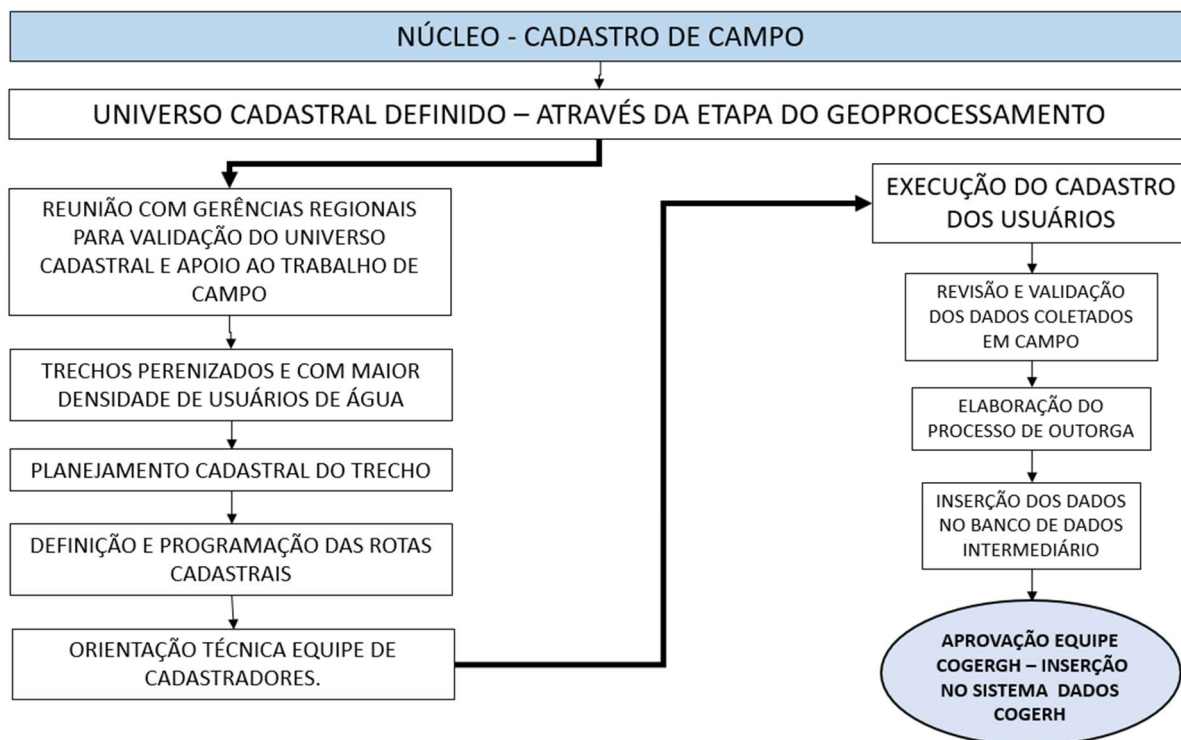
NÚCLEO - CADASTRO DE CAMPO

UNIVERSO CADASTRAL DEFINIDO – ATRAVÉS DA ETAPA DO GEOPROCESSAMENTO

REUNIÃO COM GERÊNCIAS REGIONAIS PARA VALIDAÇÃO DO UNIVERSO CADASTRAL E APOIO AO TRABALHO DE CAMPO

TRECHOS PERENIZADOS E COM MAIOR DENSIDADE DE USUÁRIOS DE ÁGUA

PLANEJAMENTO CADASTRAL DO TRECHO

DEFINIÇÃO E PROGRAMAÇÃO DAS ROTAS CADASTRAIS

ORIENTAÇÃO TÉCNICA EQUIPE DE CADASTRADORES.

EXECUÇÃO DO CADASTRO DOS USUÁRIOS

REVISÃO E VALIDAÇÃO DOS DADOS COLETADOS EM CAMPO

ELABORAÇÃO DO PROCESSO DE OUTORGA

INSERÇÃO DOS DADOS NO BANCO DE DADOS INTERMEDIÁRIO

APROVAÇÃO EQUIPE COGERGH – INSERÇÃO NO SISTEMA DADOS COGERH